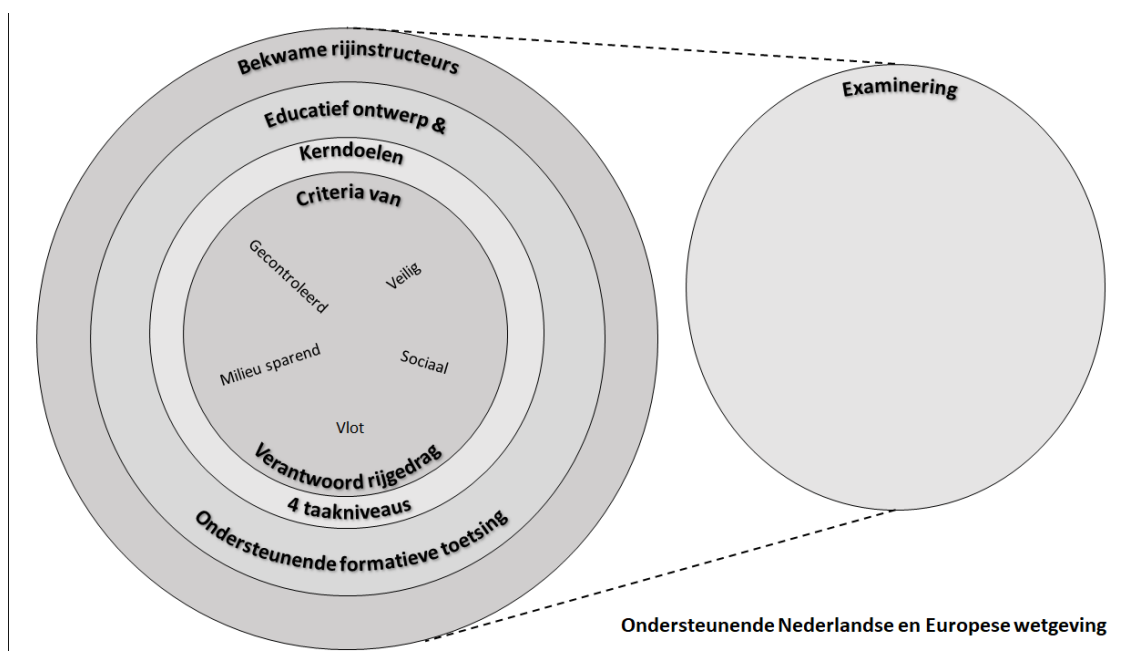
Bekwame rijinstructeurs

Educatief ontwerp &

Kerndoelen

Criteria van

Gecontroleerd

Veilig

Milieu sparend

Sociaal

Vlot

Verantwoord rijgedrag

4 taakniveaus

Ondersteunende formatieve toetsing

Examinering

Ondersteunende Nederlandse en Europese wetgeving